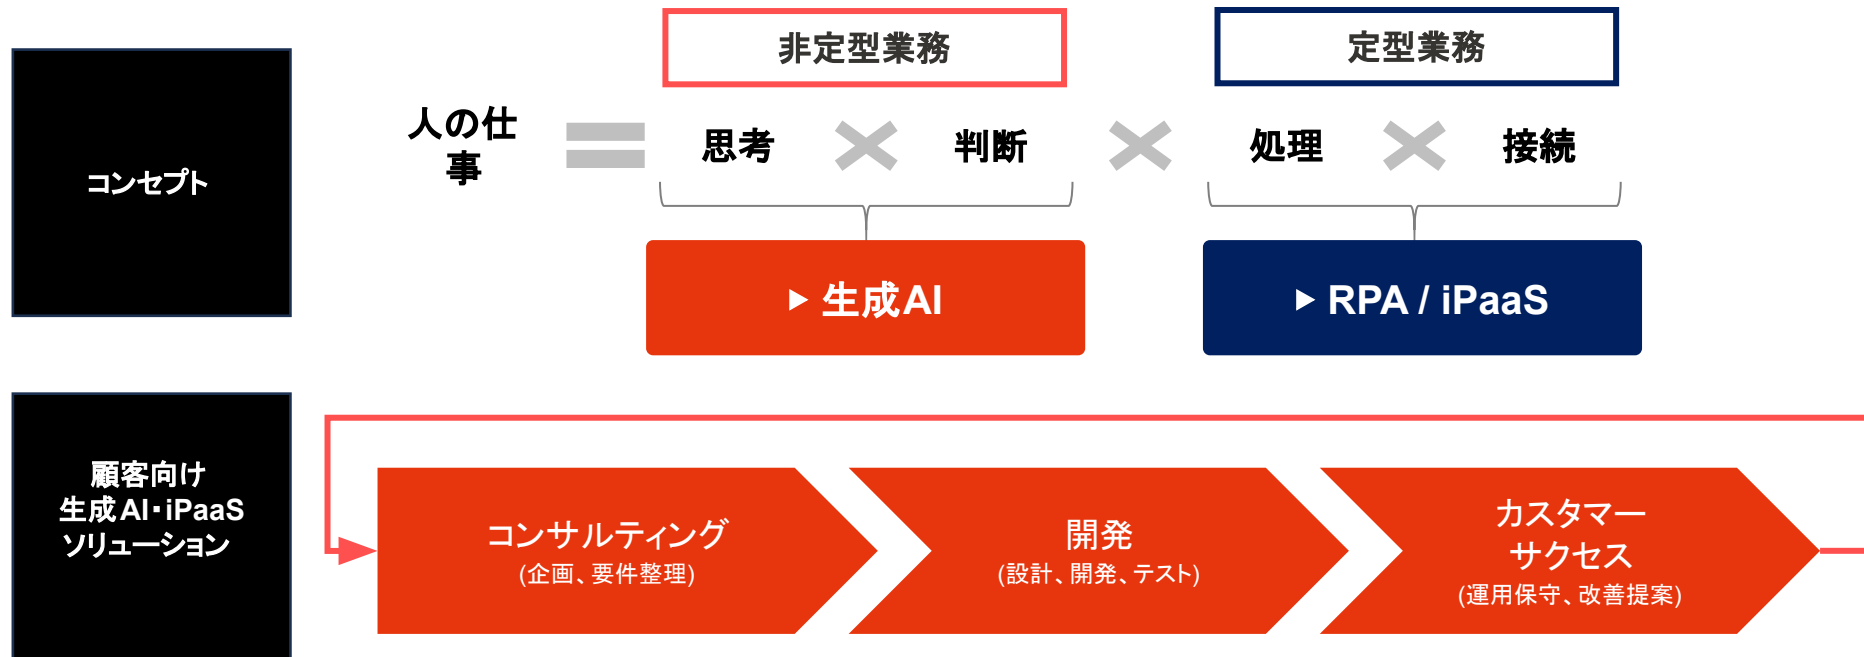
コンセプト

非定型業務

定型業務

人の仕事 ＝ 思考 × 判断 × 処理 × 接続

▶ 生成AI

▶ RPA / iPaaS

顧客向け生成AI･iPaaSソリューション

コンサルティング
(企画、要件整理)

開発
(設計、開発、テスト)

カスタマーサクセス
(運用保守、改善提案)